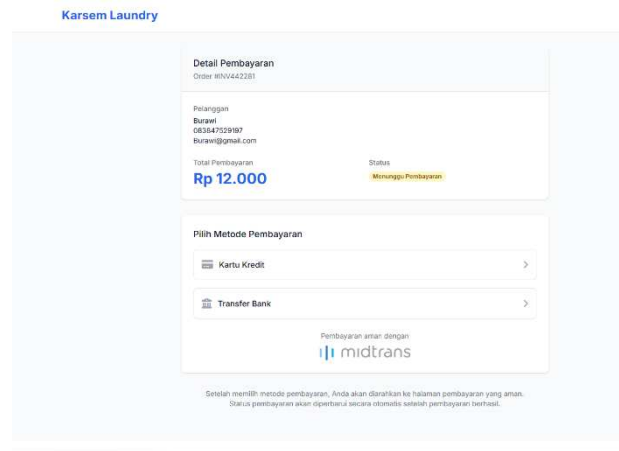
Karsem Laundry

Detail Pembayaran
Order #INV442281

Pelanggan
Burawi
083847529197
Burawi@gmail.com

Total Pembayaran
Rp 12.000

Status
Menunggu Pembayaran

Pilih Metode Pembayaran

Kartu Kredit

Transfer Bank

Pembayaran aman dengan
midtrans

Setelah memilih metode pembayaran, Anda akan diarahkan ke halaman pembayaran yang aman. Status pembayaran akan diperbarui secara otomatis setelah pembayaran berhasil.